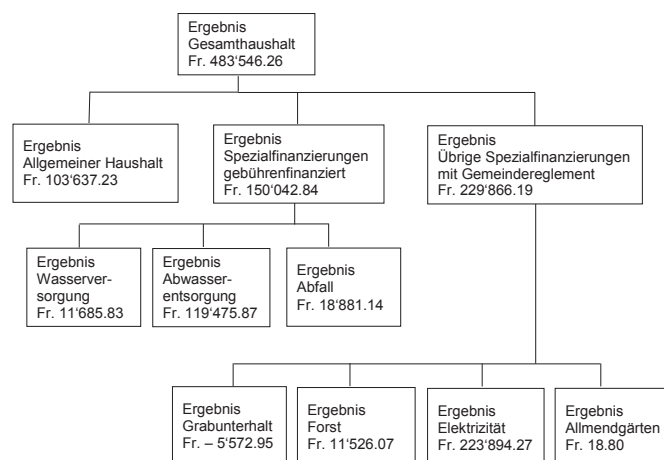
Ergebnis
Gesamthaushalt
Fr. 483'546.26

Ergebnis
Allgemeiner Haushalt
Fr. 103'637.23

Ergebnis
Spezialfinanzierungen gebührenfinanziert
Fr. 150'042.84

Ergebnis
Übrige Spezialfinanzierungen mit Gemeindereglement
Fr. 229'866.19

Ergebnis
Wasserversorgung
Fr. 11'685.83

Ergebnis
Abwasserentsorgung
Fr. 119'475.87

Ergebnis
Abfall
Fr. 18'881.14

Ergebnis
Grabunterhalt
Fr. – 5'572.95

Ergebnis
Forst
Fr. 11'526.07

Ergebnis
Elektrizität
Fr. 223'894.27

Ergebnis
Allmendgärten
Fr. 18.80